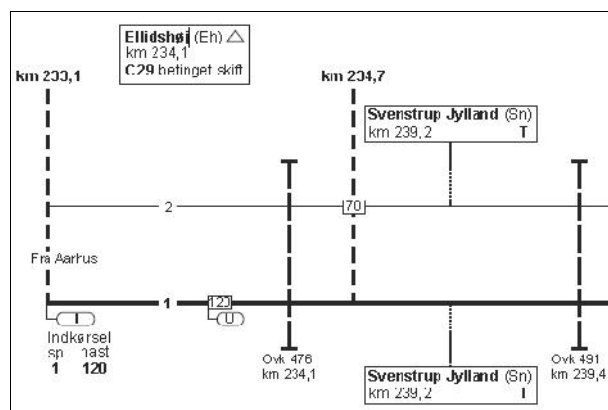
Ellidshøj (Eh) △
km 234,1
C29 betinget skift

km 230,1

km 234,7

Svenstrup Jylland (Sn)
km 239,2 T

2

70

Fra Aarhus

1

120

I

U

Indkørsel
sp hast
1 120

Ovk 476
km 234,1

Svenstrup Jylland (Sn)
km 239,2 T

Ovk 491
km 239,4